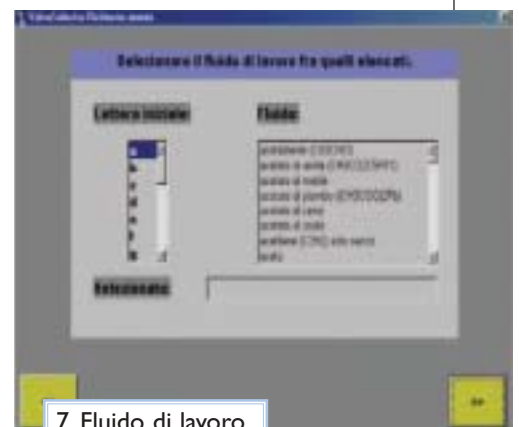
Selezionare il fluido di lavoro fra quelli elencati.

Lettera iniziale

Fluido

a
b
c
d
e
f
g

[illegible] (C3H6O)
acetato di amile (CH3CO2C5H11)
acetato di metile
acetato di piombo (CH3COO2Pb)
acetato di rame
acetato di sodio
acetilene (C2H2) allo stato
acido

Selezionato

>>

7. Fluido di lavoro